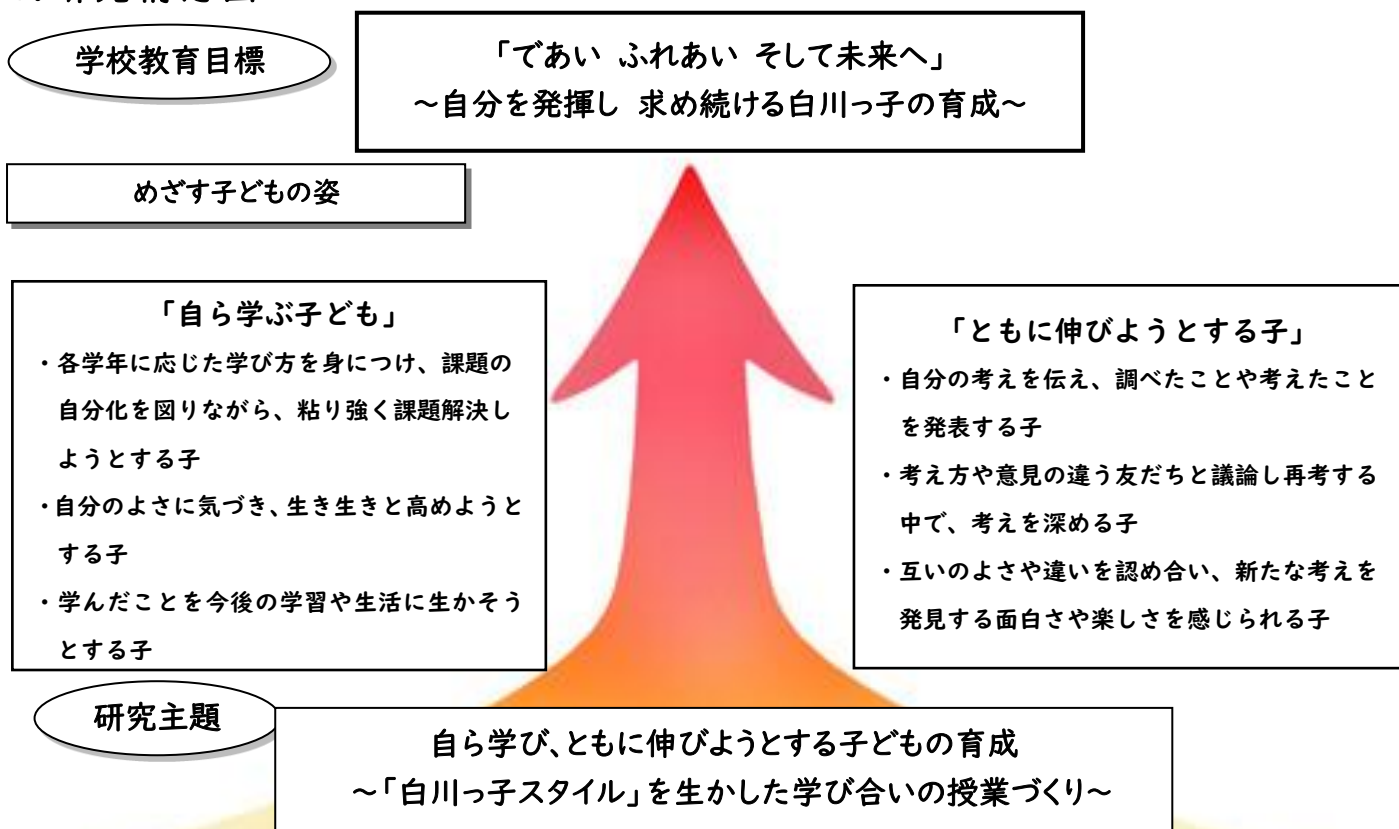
学校教育目標

「であい ふれあい そして未来へ」
～自分を発揮し 求め続ける白川っ子の育成～

めざす子どもの姿

「自ら学ぶ子ども」
・各学年に応じた学び方を身につけ、課題の自分化を図りながら、粘り強く課題解決しようとする子
・自分のよさに気づき、生き生きと高めようとする子
・学んだことを今後の学習や生活に生かそうとする子

「ともに伸びようとする子」
・自分の考えを伝え、調べたことや考えたことを発表する子
・考え方や意見の違う友だちと議論し再考する中で、考えを深める子
・互いのよさや違いを認め合い、新たな考えを発見する面白さや楽しさを感じられる子

研究主題

自ら学び、ともに伸びようとする子どもの育成
～「白川っ子スタイル」を生かした学び合いの授業づくり～